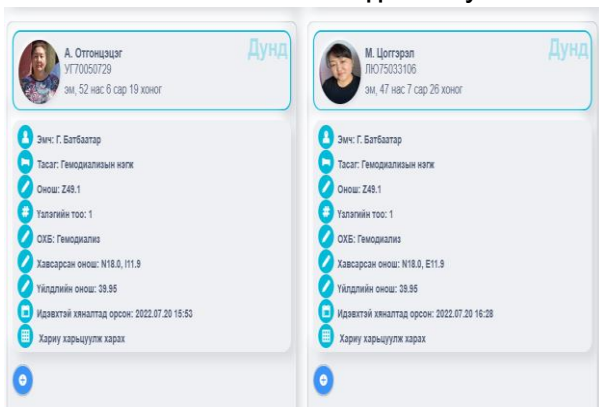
А. Отгонцэцэг
УГ70050729
эм, 52 нас 6 сар 19 хоног

Дунд

Эмч: Г. Батбаатар
Тасаг: Гемодиализын нэгж
Онош: Z49.1
Үзлэгийн тоо: 1
ОХБ: Гемодиализ
Хавсарсан онош: N18.0, I11.9
Үйлдлийн онош: 39.95
Идэвхтэй хяналтад орсон: 2022.07.20 15:53
Хариу харьцуулж харах

М. Цогтгэрэл
ЛЮ75033106
эм, 47 нас 7 сар 26 хоног

Дунд

Эмч: Г. Батбаатар
Тасаг: Гемодиализын нэгж
Онош: Z49.1
Үзлэгийн тоо: 1
ОХБ: Гемодиализ
Хавсарсан онош: N18.0, E11.9
Үйлдлийн онош: 39.95
Идэвхтэй хяналтад орсон: 2022.07.20 16:28
Хариу харьцуулж харах